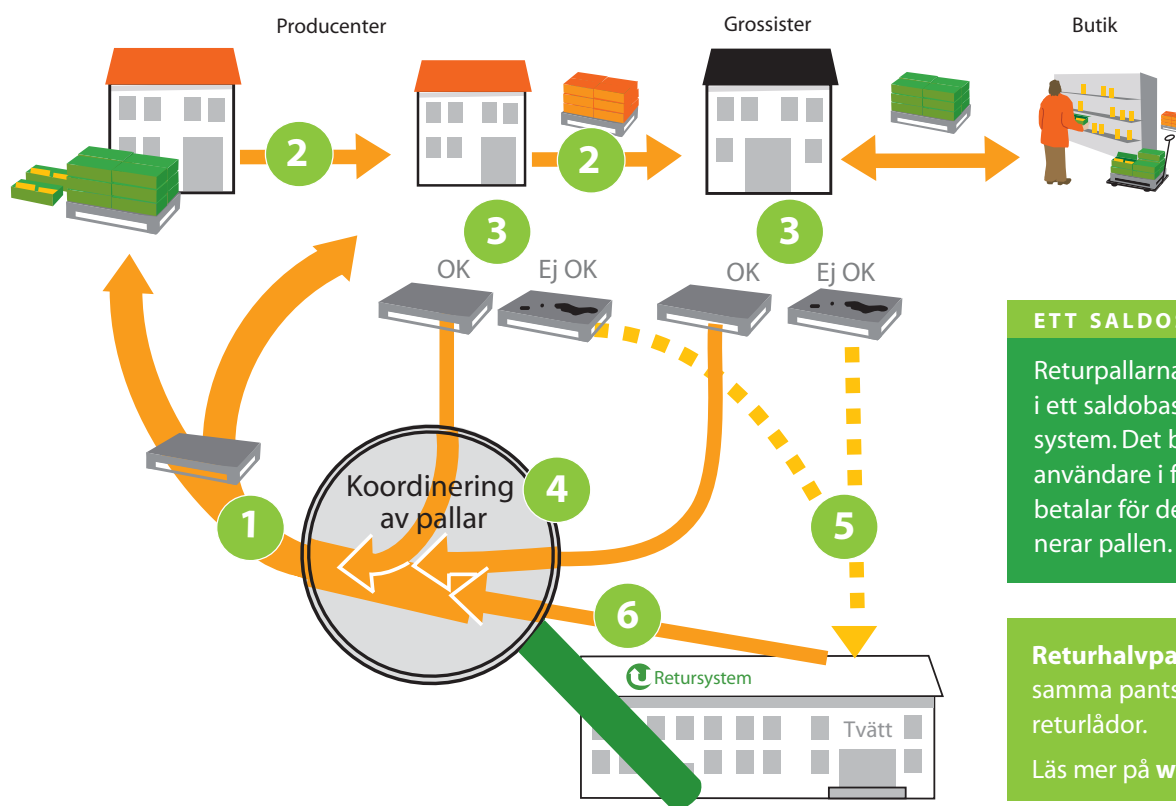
Producenter

Grossister

Butik

2

2

3

3

OK

Ej OK

OK

Ej OK

1

Koordinering av pallar

4

5

6

Retursystem

Tvätt

ETT SALDO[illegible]

Returpallarna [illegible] i ett saldobas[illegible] system. Det b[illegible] användare i f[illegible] betalar för de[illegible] nerar pallen.

Returhalvpa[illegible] samma pants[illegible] returlådor.

Läs mer på w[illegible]